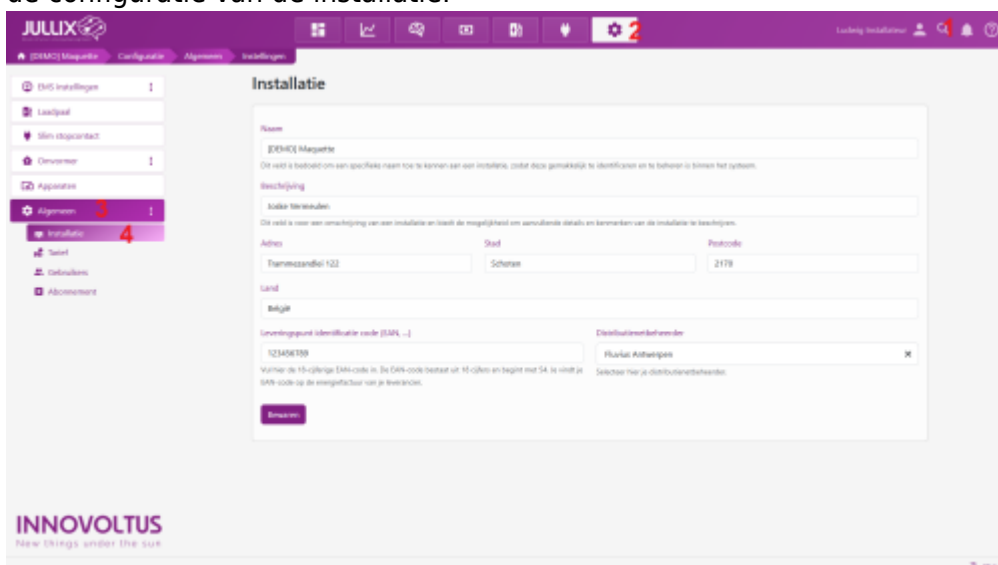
de configuratie van de installatie.

JULUX

2

Ludwig Installateur 1

[DEMO] Maquette Configuratie Algemeen Instellingen

EMS Instellingen
Laadpaal
Slim stopcontact
Omvormer
Apparaten
Algemeen 3
Installatie 4
Tarief
Gebruikers
Abonnement

Installatie

Naam
[DEMO] Maquette
Dit veld is bedoeld om een specifieke naam toe te kennen aan een installatie, zodat deze gemakkelijk te identificeren en te beheren is binnen het systeem.

Beschrijving
Joske Vermeulen
Dit veld is voor een omschrijving van een installatie en biedt de mogelijkheid om aanvullende details en kenmerken van de installatie te beschrijven.

Adres
Trammezandlei 122

Stad
Schoten

Postcode
2170

Land
België

Leveringspunt identificatie code (EAN, ...)
123456789
Vul hier de 18-cijferige EAN-code in. De EAN-code bestaat uit 18 cijfers en begint met 54. Je vindt je EAN-code op de energiefactuur van je leverancier.

Distributienetbeheerder
Fluvius Antwerpen
Selecteer hier je distributienetbeheerder.

Bewaren

INNOVOLTUS
New things under the sun